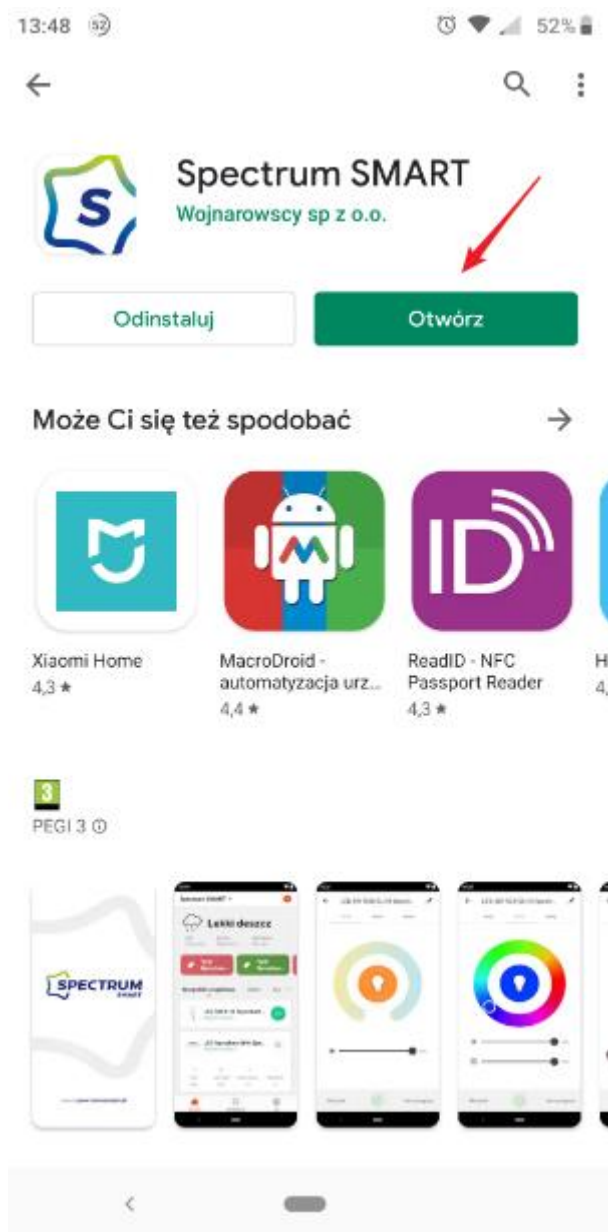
13:48 52 52%

Spectrum SMART
Wojnarowscy sp z o.o.

Odinstaluj
Otwórz

Może Ci się też spodobać

Xiaomi Home
4,3 ★

MacroDroid - automatyzacja urz...
4,4 ★

ReadID - NFC Passport Reader
4,3 ★

H
4,

3
PEGI 3

SPECTRUM SMART

Lekki deszcz